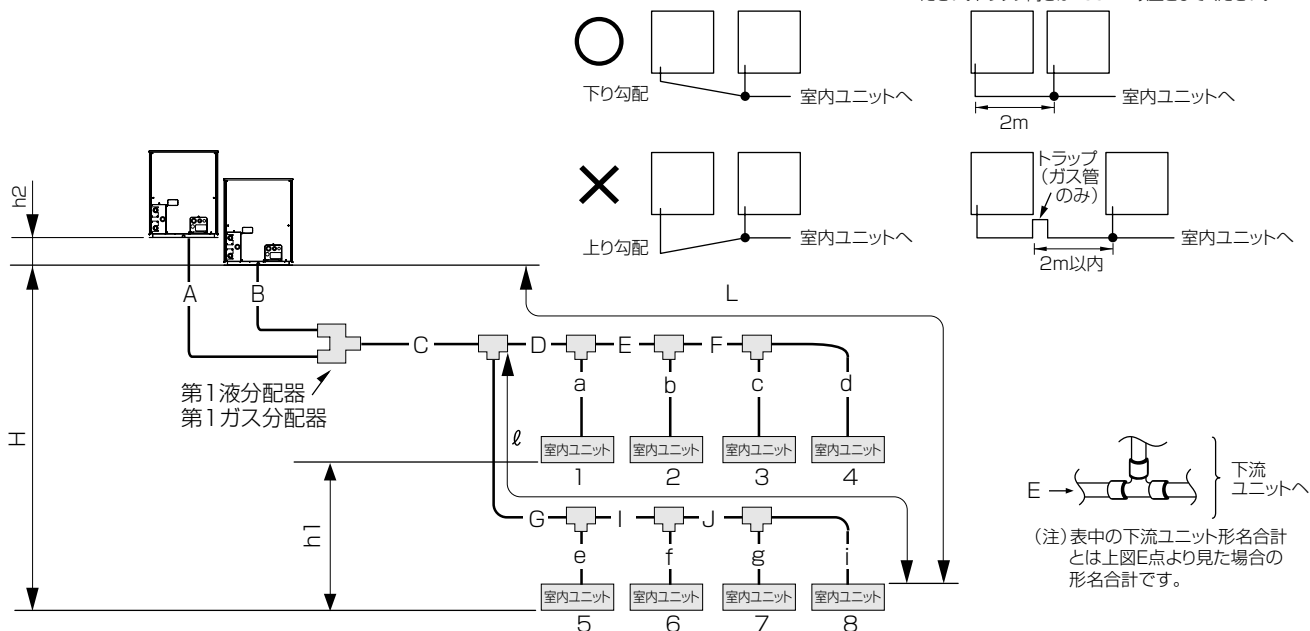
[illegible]

下り勾配
室内ユニットへ
室内ユニットへ
2m

上り勾配
室内ユニットへ
トラップ（ガス管のみ）
室内ユニットへ
2m以内

h2
H
A
B
L
C
D
E
F
a
b
c
d
第1液分配器
第1ガス分配器
ℓ
室内ユニット
1
室内ユニット
2
室内ユニット
3
室内ユニット
4
h1
G
I
J
e
f
g
i
室内ユニット
5
室内ユニット
6
室内ユニット
7
室内ユニット
8

E
下流ユニットへ

（注）表中の下流ユニット形名合計とは上図E点より見た場合の形名合計です。